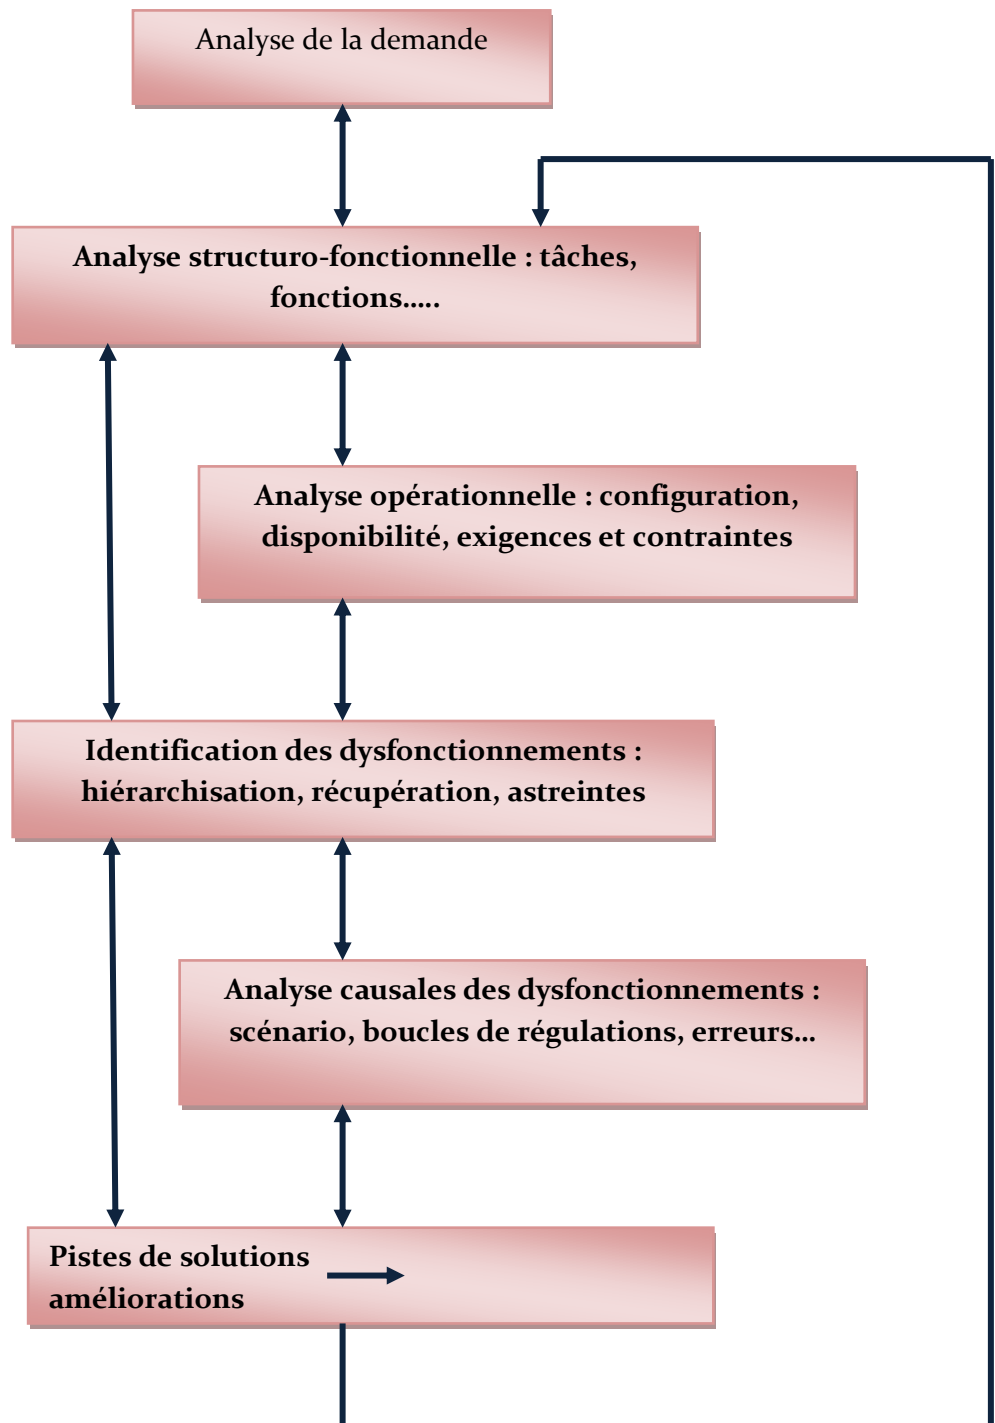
Analyse de la demande

Analyse structuro-fonctionnelle : tâches, fonctions.....

Analyse opérationnelle : configuration, disponibilité, exigences et contraintes

Identification des dysfonctionnements : hiérarchisation, récupération, astreintes

Analyse causales des dysfonctionnements : scénario, boucles de régulations, erreurs...

Pistes de solutions améliorations